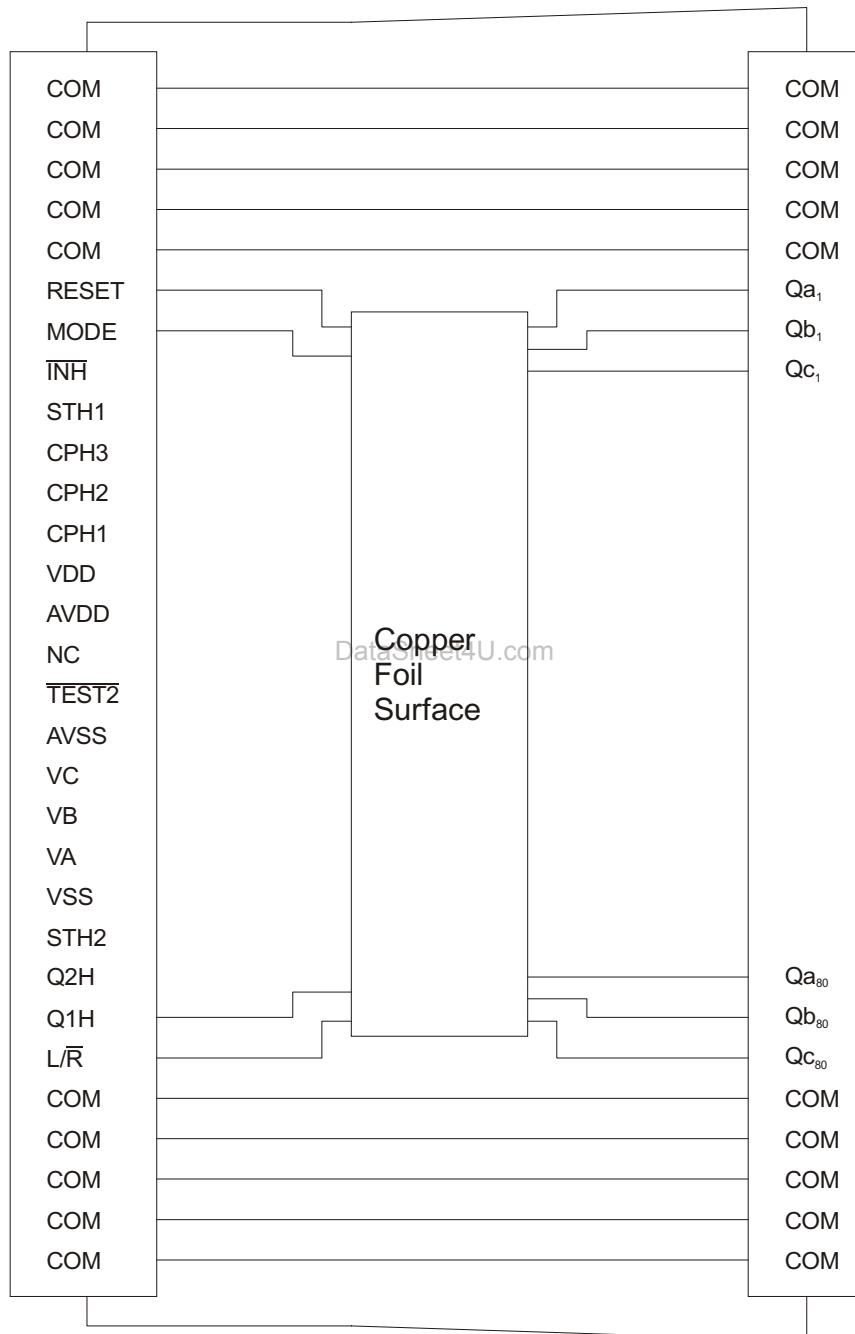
COM
COM
COM
COM
COM
RESET
MODE
$\overline{INH}$
STH1
CPH3
CPH2
CPH1
VDD
AVDD
NC
$\overline{TEST2}$
AVSS
VC
VB
VA
VSS
STH2
Q2H
Q1H
$L/\overline{R}$
COM
COM
COM
COM
COM

Copper Foil Surface

DataSheet4U.com

COM
COM
COM
COM
COM
$Qa_1$
$Qb_1$
$Qc_1$
$Qa_{80}$
$Qb_{80}$
$Qc_{80}$
COM
COM
COM
COM
COM